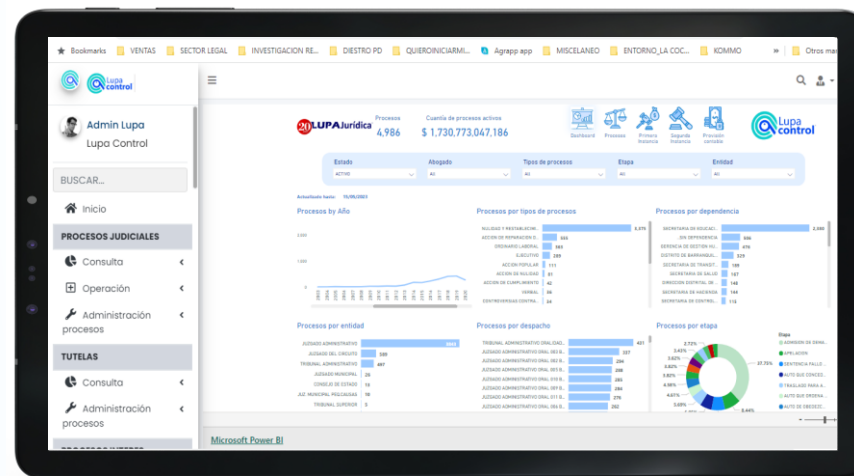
Bookmarks VENTAS SECTOR LEGAL INVESTIGACION RE... DIESTRO PD QUIEROINICIARMI... Agrapp app MISCELANEO ENTORNO_LA COC... KOMMO » Otros ma

Lupa control

Admin Lupa
Lupa Control

BUSCAR...

Inicio

PROCESOS JUDICIALES

Consulta

Operación

Administración procesos

TUTELAS

Consulta

Administración procesos

20 LUPA Jurídica

Procesos
4,986

Cuantía de procesos activos
$ 1,730,773,047,186

Dashboard Procesos Primera instancia Segunda instancia Provisión contable

Lupa control

Estado
ACTIVO

Abogado
All

Tipos de proceso
All

Etapa
All

Entidad
All

Procesos by Año

Procesos por tipos de procesos

NULIDAD Y RESTABLECIM... 3,379
ACCION DE REPARACION D... 553
ORDINARIO LABORAL 383
EJECUTIVO 289
ACCION POPULAR 111
ACCION DE NULIDAD 51
ACCION DE CUMPLIMIENTO 42
VERBAL 36
CONTROVERSIAS CONTRA... 28

Procesos por dependencia

SECRETARIA DE EDUCAC... 2,580
... DE DEPENDENCIA 566
GERENCIA DE GESTION HU... 476
DISTRITO DE BARRANQUIL... 329
SECRETARIA DE TRANSIT... 189
SECRETARIA DE SALUD 167
DIRECCION DISTRITAL DE... 148
SECRETARIA DE HACIENDA 144
SECRETARIA DE CONTROL... 114

Procesos por entidad

JUZGADO ADMINISTRATIVO 3868
JUZGADO DEL CIRCUITO 389
TRIBUNAL ADMINISTRATIVO 467
JUZGADO MUNICIPAL 20
CONSEJO DE ESTADO 10
JUZ. MUNICIPAL PEQUEÑAS 10
TRIBUNAL SUPERIOR 5

Procesos por despacho

TRIBUNAL ADMINISTRATIVO ORALIDAD... 421
JUZGADO ADMINISTRATIVO ORAL 004 B... 327
JUZGADO ADMINISTRATIVO ORAL 002 B... 305
JUZGADO ADMINISTRATIVO ORAL 003 B... 298
JUZGADO ADMINISTRATIVO ORAL 010 B... 286
JUZGADO ADMINISTRATIVO ORAL 005 B... 283
JUZGADO ADMINISTRATIVO ORAL 011 B... 276
JUZGADO ADMINISTRATIVO ORAL 006 B... 262

Procesos por etapa

Etapa
ADMISION DE DEMA...
APELACION
SENTENCIA FALLO...
AUTO QUE CONCED...
TRASLADO PARA A...
AUTO QUE ORDENA...
AUTO DE OBEDEZC...

2.72%
3.62%
3.82%
3.83%
4.06%
4.67%
5.69%
27.75%
8.44%

Microsoft Power BI